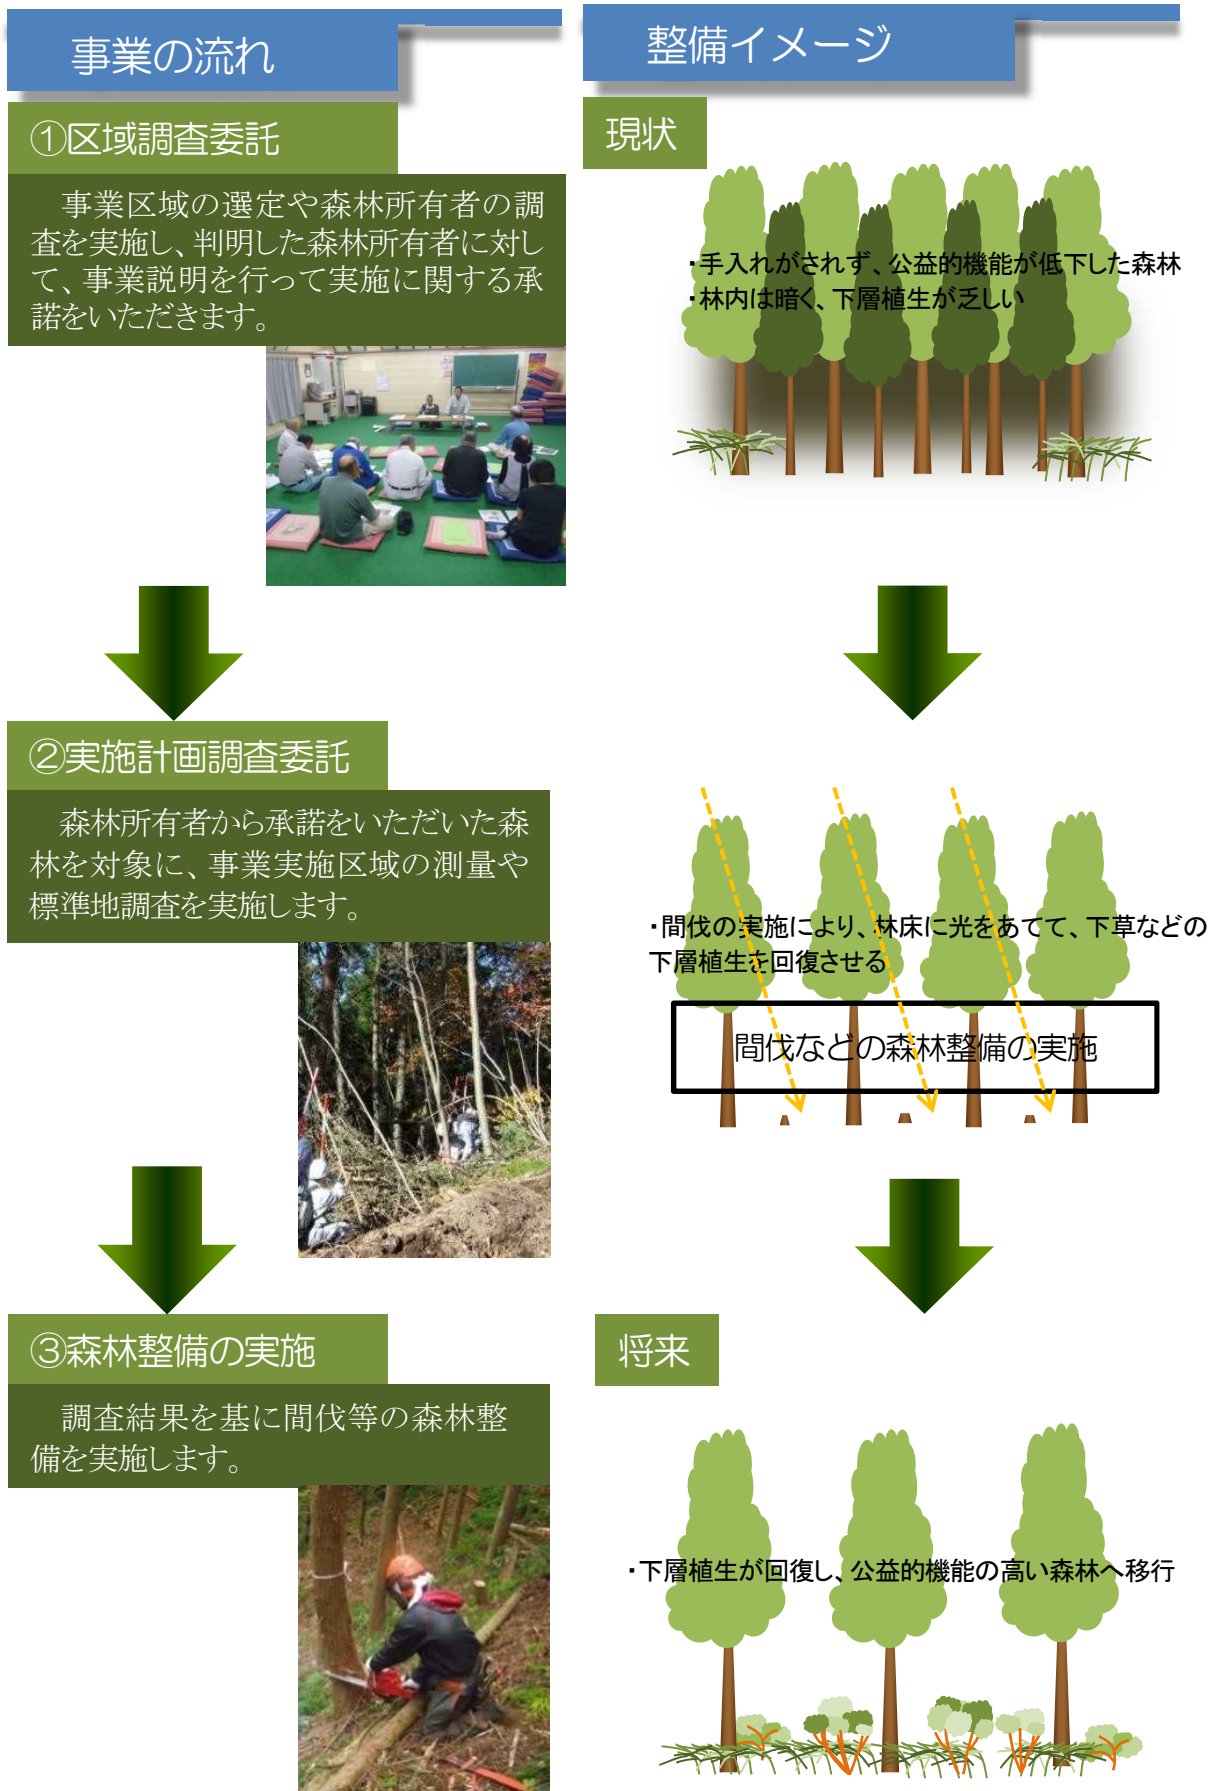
事業の流れ

①区域調査委託

事業区域の選定や森林所有者の調査を実施し、判明した森林所有者に対して、事業説明を行って実施に関する承諾をいただきます。

②実施計画調査委託

森林所有者から承諾をいただいた森林を対象に、事業実施区域の測量や標準地調査を実施します。

③森林整備の実施

調査結果を基に間伐等の森林整備を実施します。

整備イメージ

現状

・手入れがされず、公益的機能が低下した森林
・林内は暗く、下層植生が乏しい

・間伐の実施により、林床に光をあてて、下草などの下層植生を回復させる

間伐などの森林整備の実施

将来

・下層植生が回復し、公益的機能の高い森林へ移行